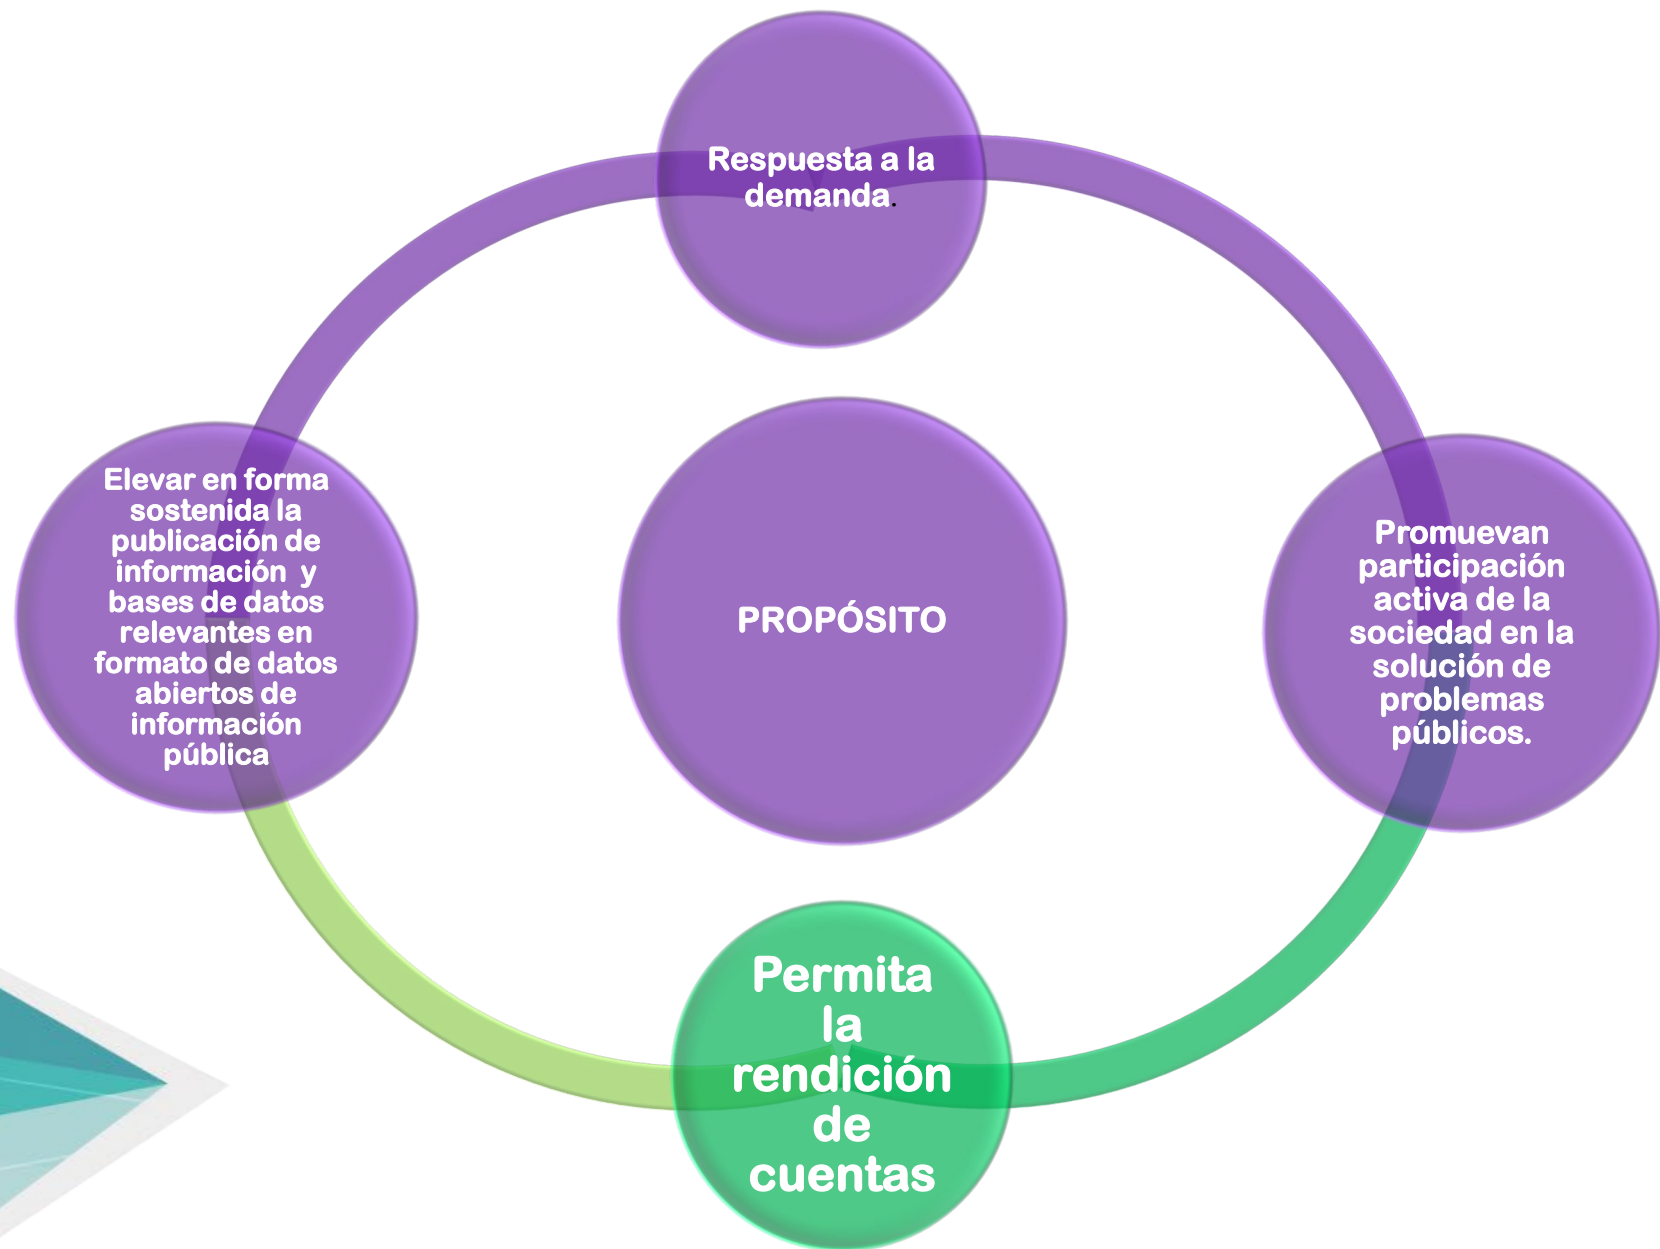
Respuesta a la demanda.

Elevar en forma sostenida la publicación de información y bases de datos relevantes en formato de datos abiertos de información pública

PROPÓSITO

Promuevan participación activa de la sociedad en la solución de problemas públicos.

Permita la rendición de cuentas